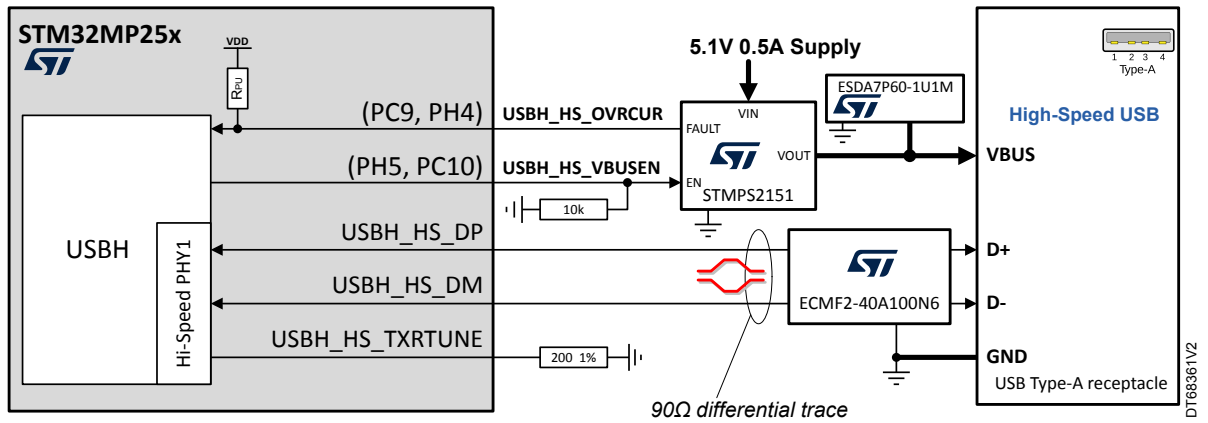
STM32MP25x

VDD

$R_{PU}$

USBH

Hi-Speed PHY1

(PC9, PH4)

USBH_HS_OVRCUR

(PH5, PC10)

USBH_HS_VBUSEN

10k

USBH_HS_DP

USBH_HS_DM

USBH_HS_TXRTUNE

200 1%

5.1V 0.5A Supply

VIN

FAULT

EN

VOUT

STMPS2151

ESDA7P60-1U1M

ECMF2-40A100N6

90Ω differential trace

1 2 3 4

Type-A

High-Speed USB

VBUS

D+

D-

GND

USB Type-A receptacle

DT68361V2